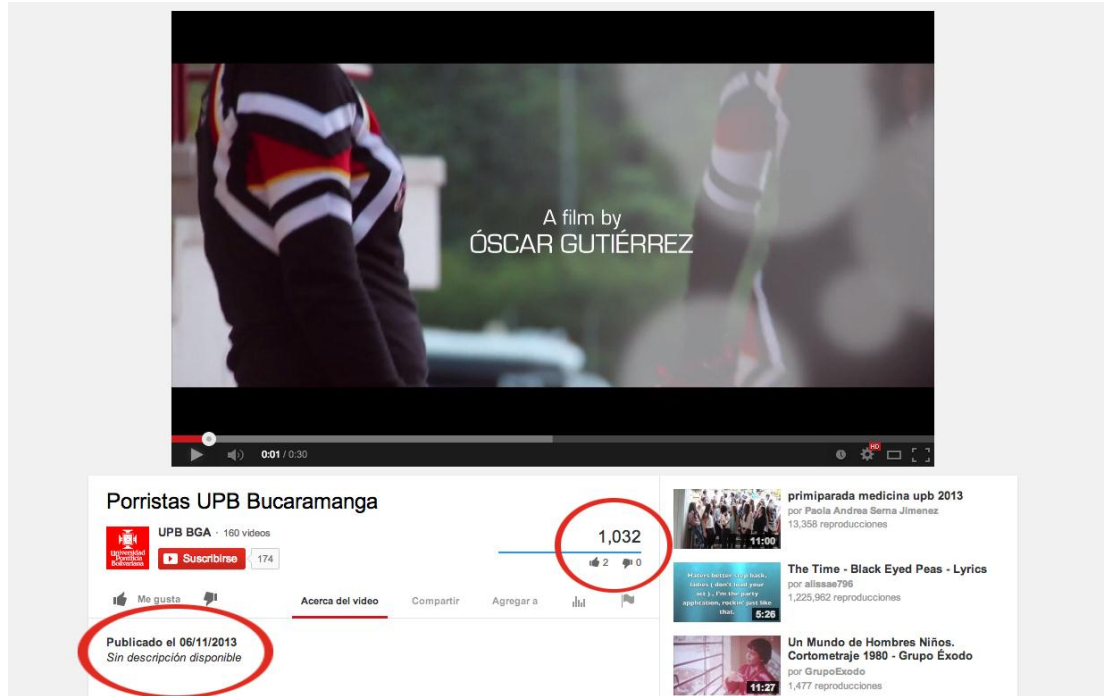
A film by
ÓSCAR GUTIÉRREZ

0:01 / 0:30

HD

Porristas UPB Bucaramanga

Universidad Pontificia Bolivariana

UPB BGA · 160 videos

Suscribirse 174

1,032

2 0

Me gusta

Acerca del video Compartir Agregar a

Publicado el 06/11/2013
Sin descripción disponible

11:00
primiparada medicina upb 2013
por Paola Andrea Serna Jimenez
13,358 reproducciones

Waters better, so pleads, ladies ( don't lead your act ), I'm the party application, rockin' just like that.
5:26
The Time - Black Eyed Peas - Lyrics
por alissae796
1,225,962 reproducciones

11:27
Un Mundo de Hombres Niños. Cortometraje 1980 - Grupo Éxodo
por GrupoExodo
1,477 reproducciones